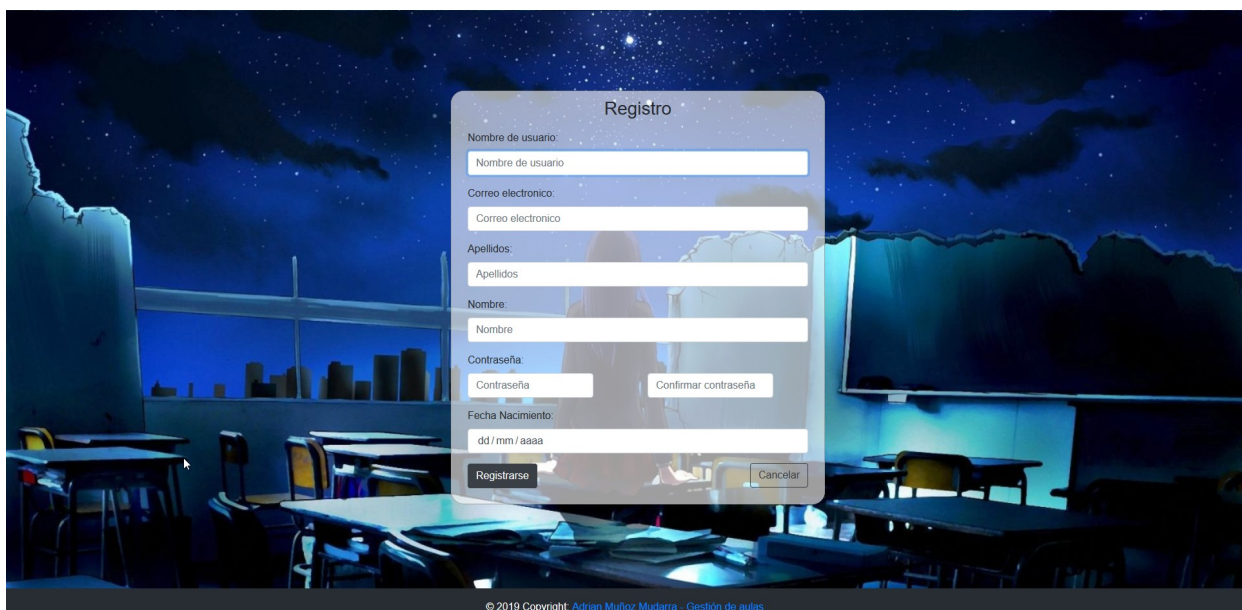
Registro

Nombre de usuario:

Nombre de usuario

Correo electronico:

Correo electronico

Apellidos:

Apellidos

Nombre:

Nombre

Contraseña:

Contraseña

Confirmar contraseña

Fecha Nacimiento:

dd / mm / aaaa

Registrarse

Cancelar

© 2019 Copyright: Adrian Muñoz Mudarra - Gestión de aulas